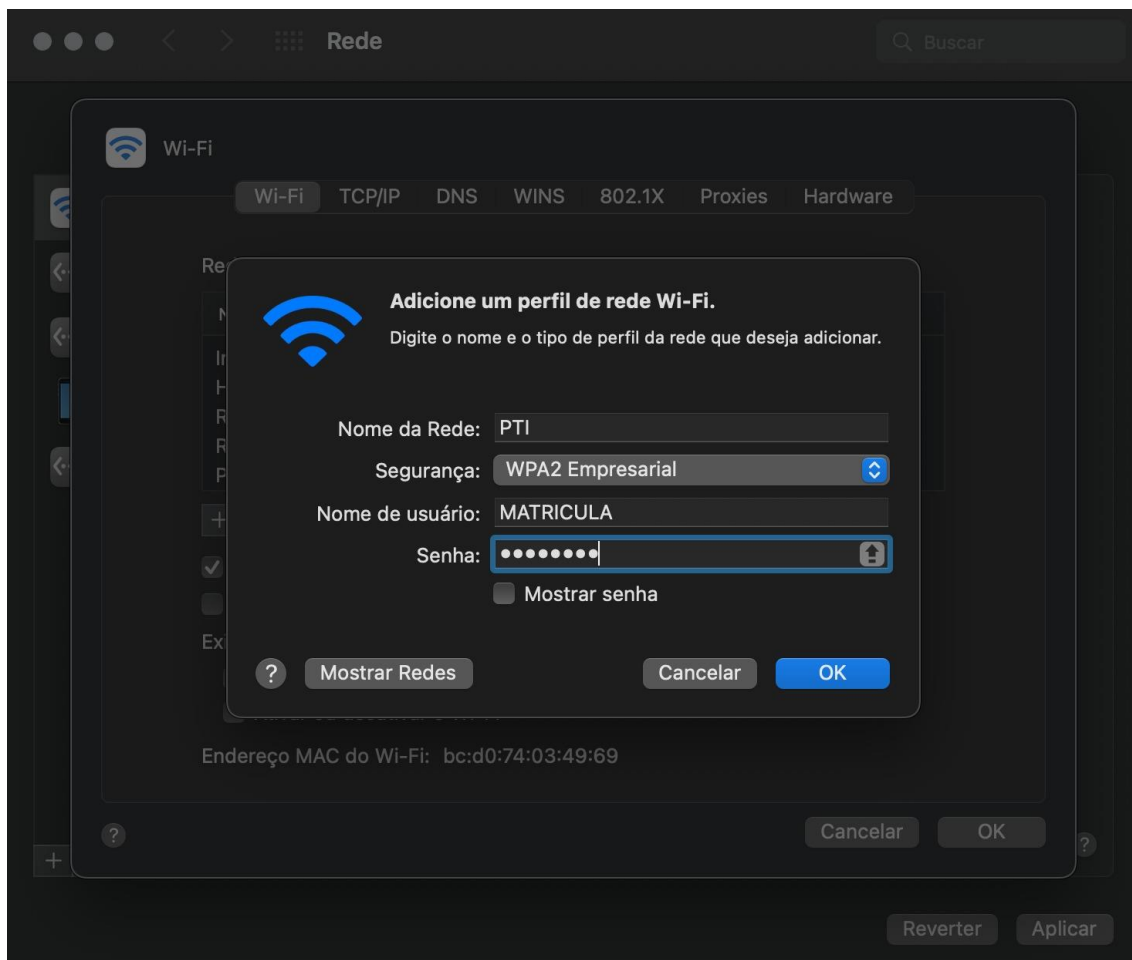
Rede

Buscar

Wi-Fi

Wi-Fi TCP/IP DNS WINS 802.1X Proxies Hardware

Re

Adicione um perfil de rede Wi-Fi.

Digite o nome e o tipo de perfil da rede que deseja adicionar.

Nome da Rede: PTI

Segurança: WPA2 Empresarial

Nome de usuário: MATRICULA

Senha: ••••••••

Mostrar senha

Ex

?

Mostrar Redes

Cancelar

OK

Endereço MAC do Wi-Fi: bc:d0:74:03:49:69

?

Cancelar

OK

?

+

Reverter

Aplicar